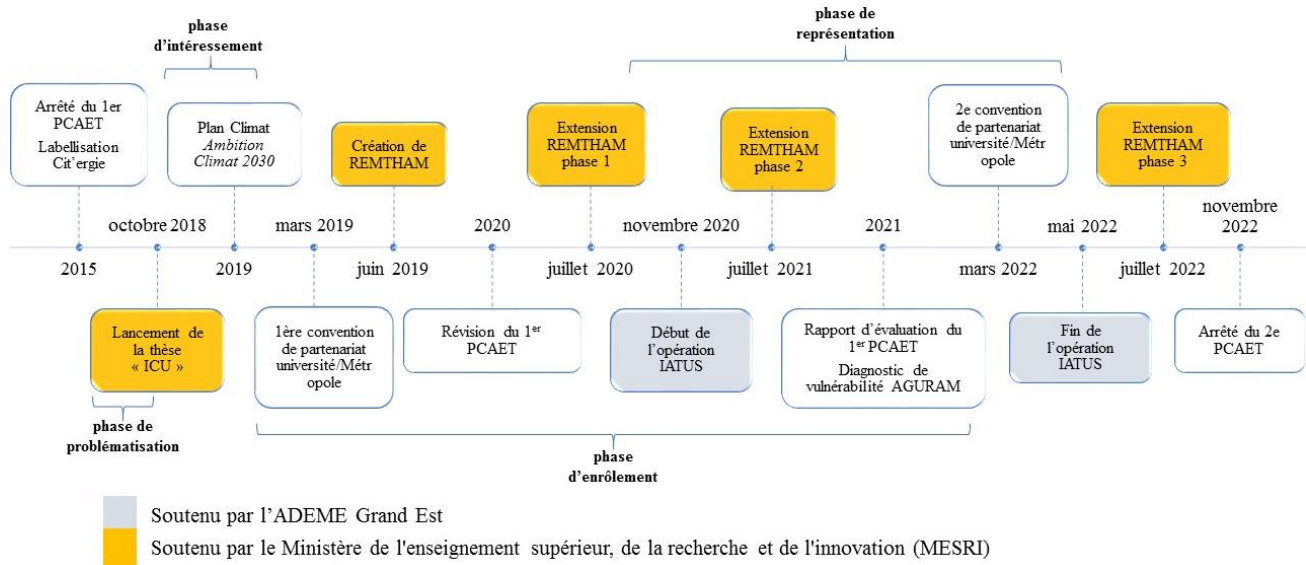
phase d'intéressement

phase de représentation

Arrêté du 1er PCAET
Labellisation Cit'ergie

Plan Climat *Ambition Climat 2030*

Création de REMTHAM

Extension REMTHAM phase 1

Extension REMTHAM phase 2

2e convention de partenariat université/Métropole

Extension REMTHAM phase 3

octobre 2018

mars 2019

2020

novembre 2020

2021

mai 2022

novembre 2022

2015

2019

juin 2019

juillet 2020

juillet 2021

mars 2022

juillet 2022

Lancement de la thèse « ICU »

1ère convention de partenariat université/Métropole

Révision du 1$^{er}$ PCAET

Début de l'opération IATUS

Rapport d'évaluation du 1$^{er}$ PCAET
Diagnostic de vulnérabilité AGURAM

Fin de l'opération IATUS

Arrêté du 2e PCAET

phase de problématisation

phase d'enrôlement

Soutenu par l'ADEME Grand Est

Soutenu par le Ministère de l'enseignement supérieur, de la recherche et de l'innovation (MESRI)